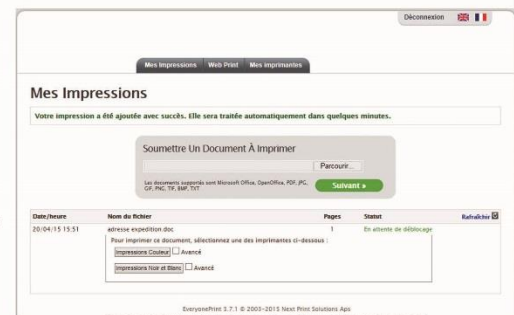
Déconnexion

Mes Impressions Web Print Mes imprimantes

Mes Impressions

Votre impression a été ajoutée avec succès. Elle sera traitée automatiquement dans quelques minutes.

Soumettre Un Document À Imprimer

Parcourir...

Les documents supportés sont Microsoft Office, OpenOffice, PDF, JPG, GIF, PNG, TIF, BMP, TXT

Suivant »

| Date/heure | Nom du fichier | Pages | Statut | Rafraîchir |
|---|---|---|---|---|
| 20/04/15 15:51 | adresse expedition.doc | 1 | En attente de déblocage | |

Pour imprimer ce document, sélectionnez une des imprimantes ci-dessous :

Impressions Couleur Avancé

Impressions Noir et Blanc Avancé

EveryonePrint 3.7.1 © 2003-2015 Next Print Solutions Aps